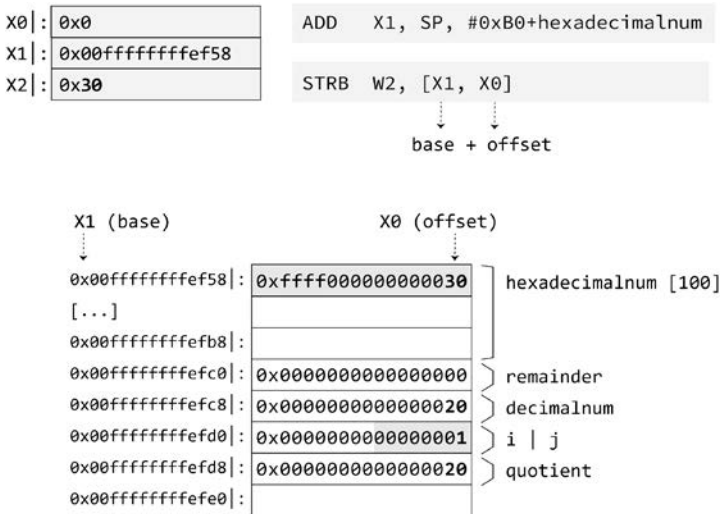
X0|: 0x0
X1|: 0x00ffffffffef58
X2|: 0x30

ADD X1, SP, #0xB0+hexadecimalnum

STRB W2, [X1, X0]

base + offset

X1 (base)

X0 (offset)

| | |
|---|---|
| 0x00ffffffffef58\|: | 0xffff000000000030 |
| [...] | |
| 0x00ffffffffefb8\|: | |
| 0x00ffffffffefc0\|: | 0x0000000000000000 |
| 0x00ffffffffefc8\|: | 0x0000000000000020 |
| 0x00ffffffffefd0\|: | 0x0000000000000001 |
| 0x00ffffffffefd8\|: | 0x0000000000000020 |
| 0x00ffffffffefe0\|: | |

hexadecimalnum [100]

remainder

decimalnum

i | j

quotient